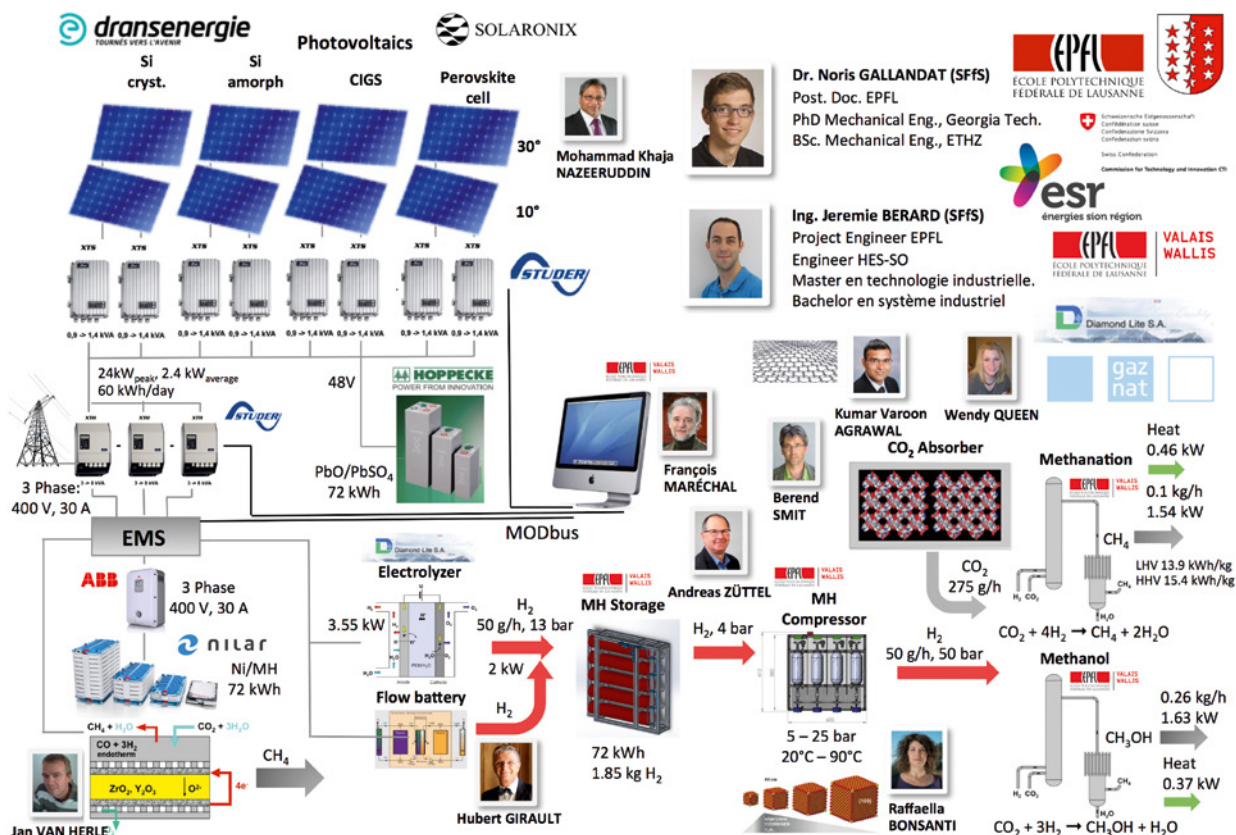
dransenergie
TOURNÉS VERS L'AVENIR

Photovoltaics

SOLARONIX

Si cryst.

Si amorph

CIGS

Perovskite cell

30°

10°

Mohammad Khaja NAZEERUDDIN

Dr. Noris GALLANDAT (SFfS)
Post. Doc. EPFL
PhD Mechanical Eng., Georgia Tech.
BSc. Mechanical Eng., ETHZ

EPFL
ÉCOLE POLYTECHNIQUE FÉDÉRALE DE LAUSANNE

Schweizerische Eidgenossenschaft
Confédération suisse
Confederazione Svizzera
Confederaziun svizra
Swiss Confederation
Commission for Technology and Innovation CTI

esr
énergies sion région

Ing. Jeremie BERARD (SFfS)
Project Engineer EPFL
Engineer HES-SO
Master en technologie industrielle.
Bachelor en système industriel

EPFL
ÉCOLE POLYTECHNIQUE FÉDÉRALE DE LAUSANNE
VALAIS WALLIS

STUDER

XTS XTS XTS XTS XTS XTS XTS XTS

0,9 -> 1,4 kVA 0,9 -> 1,4 kVA 0,9 -> 1,4 kVA 0,9 -> 1,4 kVA 0,9 -> 1,4 kVA 0,9 -> 1,4 kVA 0,9 -> 1,4 kVA 0,9 -> 1,4 kVA

Diamond Lite S.A.

24kW$_{peak}$, 2.4 kW$_{average}$
60 kWh/day

48V

HOPPECKE
POWER FROM INNOVATION

gaz nat

Kumar Varoon AGRAWAL

Wendy QUEEN

STUDER

PbO/PbSO$_4$
72 kWh

François MARÉCHAL

Berend SMIT

CO$_2$ Absorber

Methanation

Heat
0.46 kW

0.1 kg/h
1.54 kW

3 Phase:
400 V, 30 A

EMS

MODbus

CH$_4$

LHV 13.9 kWh/kg
HHV 15.4 kWh/kg

ABB

3 Phase
400 V, 30 A

nilar

Ni/MH
72 kWh

Diamond Lite S.A.

Electrolyzer

3.55 kW

H$_2$
50 g/h, 13 bar

2 kW

MH Storage

Andreas ZÜTTEL

H$_2$, 4 bar

MH Compressor

CO$_2$
275 g/h

H$_2$ CO$_2$

CO$_2$ + 4H$_2$ → CH$_4$ + 2H$_2$O

H$_2$
50 g/h, 50 bar

Methanol

0.26 kg/h
1.63 kW

Flow battery

H$_2$

CH$_4$ + H$_2$O

CO$_2$ + 3H$_2$O

CO + 3H$_2$
endotherm

ZrO$_2$, Y$_2$O$_3$

O$^{2-}$

4e$^-$

CH$_4$

72 kWh
1.85 kg H$_2$

5 – 25 bar
20°C – 90°C

CH$_3$OH

Heat
0.37 kW

Jan VAN HERLE

Hubert GIRAULT

Raffaella BONSANTI

CO$_2$ + 3H$_2$ → CH$_3$OH + H$_2$O